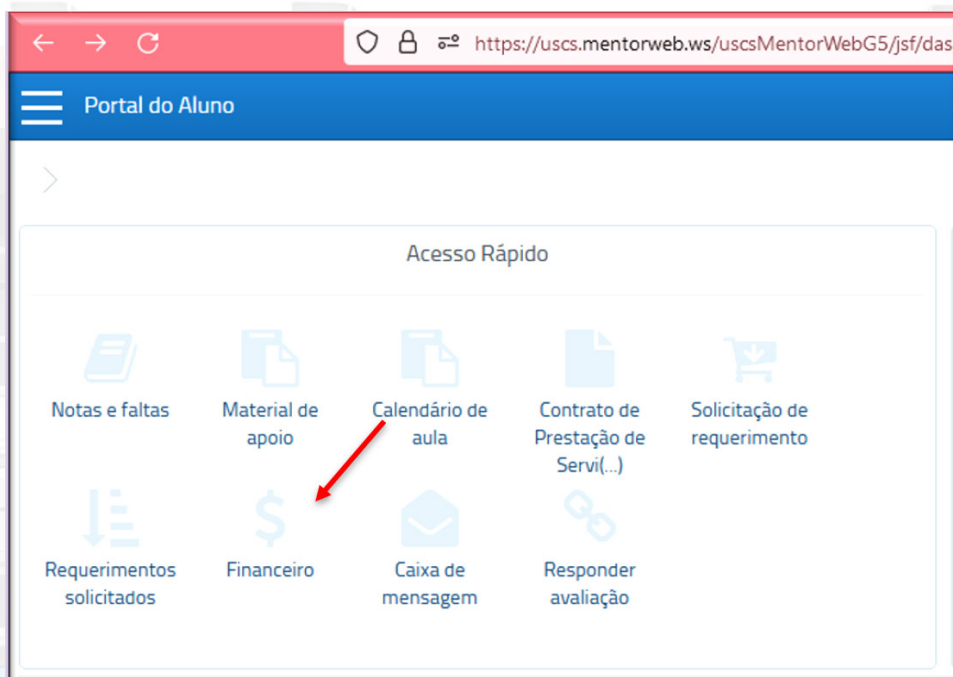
https://uscs.mentorweb.ws/uscsMentorWebG5/jsf/das

Portal do Aluno

Acesso Rápido

Notas e faltas

Material de apoio

Calendário de aula

Contrato de Prestação de Servi(...)

Solicitação de requerimento

Requerimentos solicitados

Financeiro

Caixa de mensagem

Responder avaliação